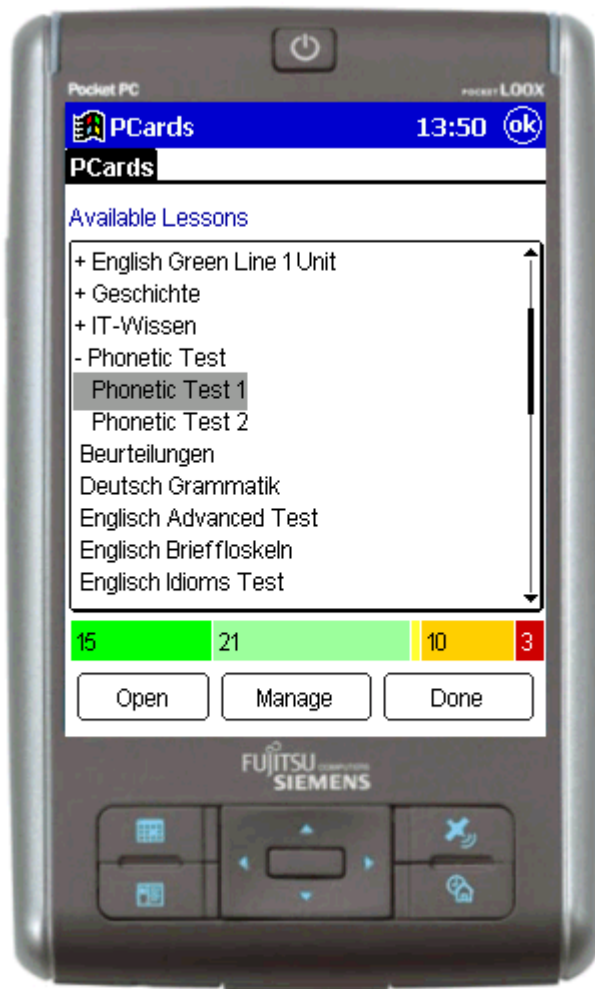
Pocket PC
pocket LOOX

PCards 13:50 ok

PCards

Available Lessons

+ English Green Line 1 Unit
+ Geschichte
+ IT-Wissen
- Phonetic Test
Phonetic Test 1
Phonetic Test 2
Beurteilungen
Deutsch Grammatik
Englisch Advanced Test
Englisch Brieffloskeln
Englisch Idioms Test

15 21 10 3

Open Manage Done

FUJITSU COMPUTERS SIEMENS